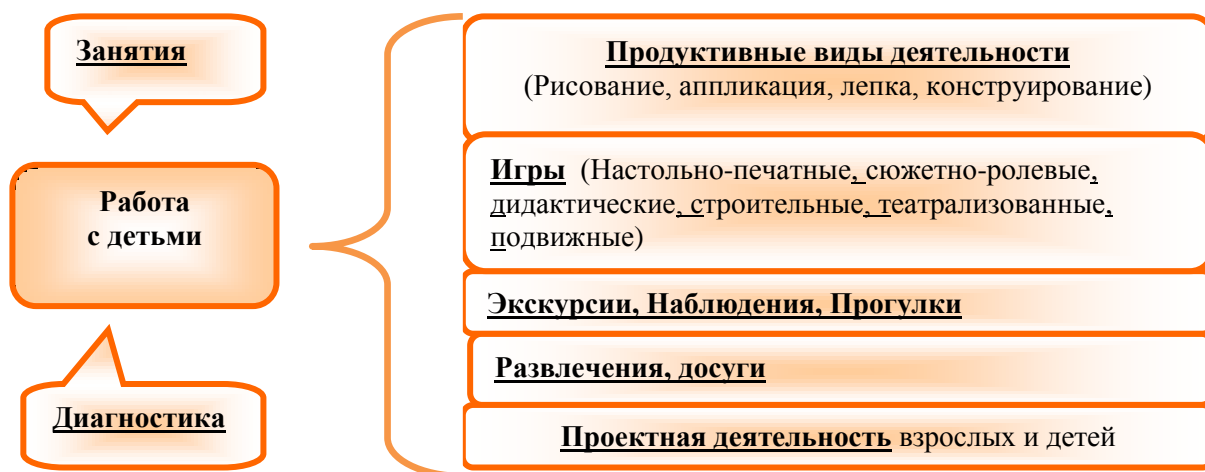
Занятия

Работа с детьми

Диагностика

Продуктивные виды деятельности
(Рисование, аппликация, лепка, конструирование)

Игры (Настольно-печатные, сюжетно-ролевые, дидактические, строительные, театрализованные, подвижные)

Экскурсии, Наблюдения, Прогулки

Развлечения, досуги

Проектная деятельность взрослых и детей